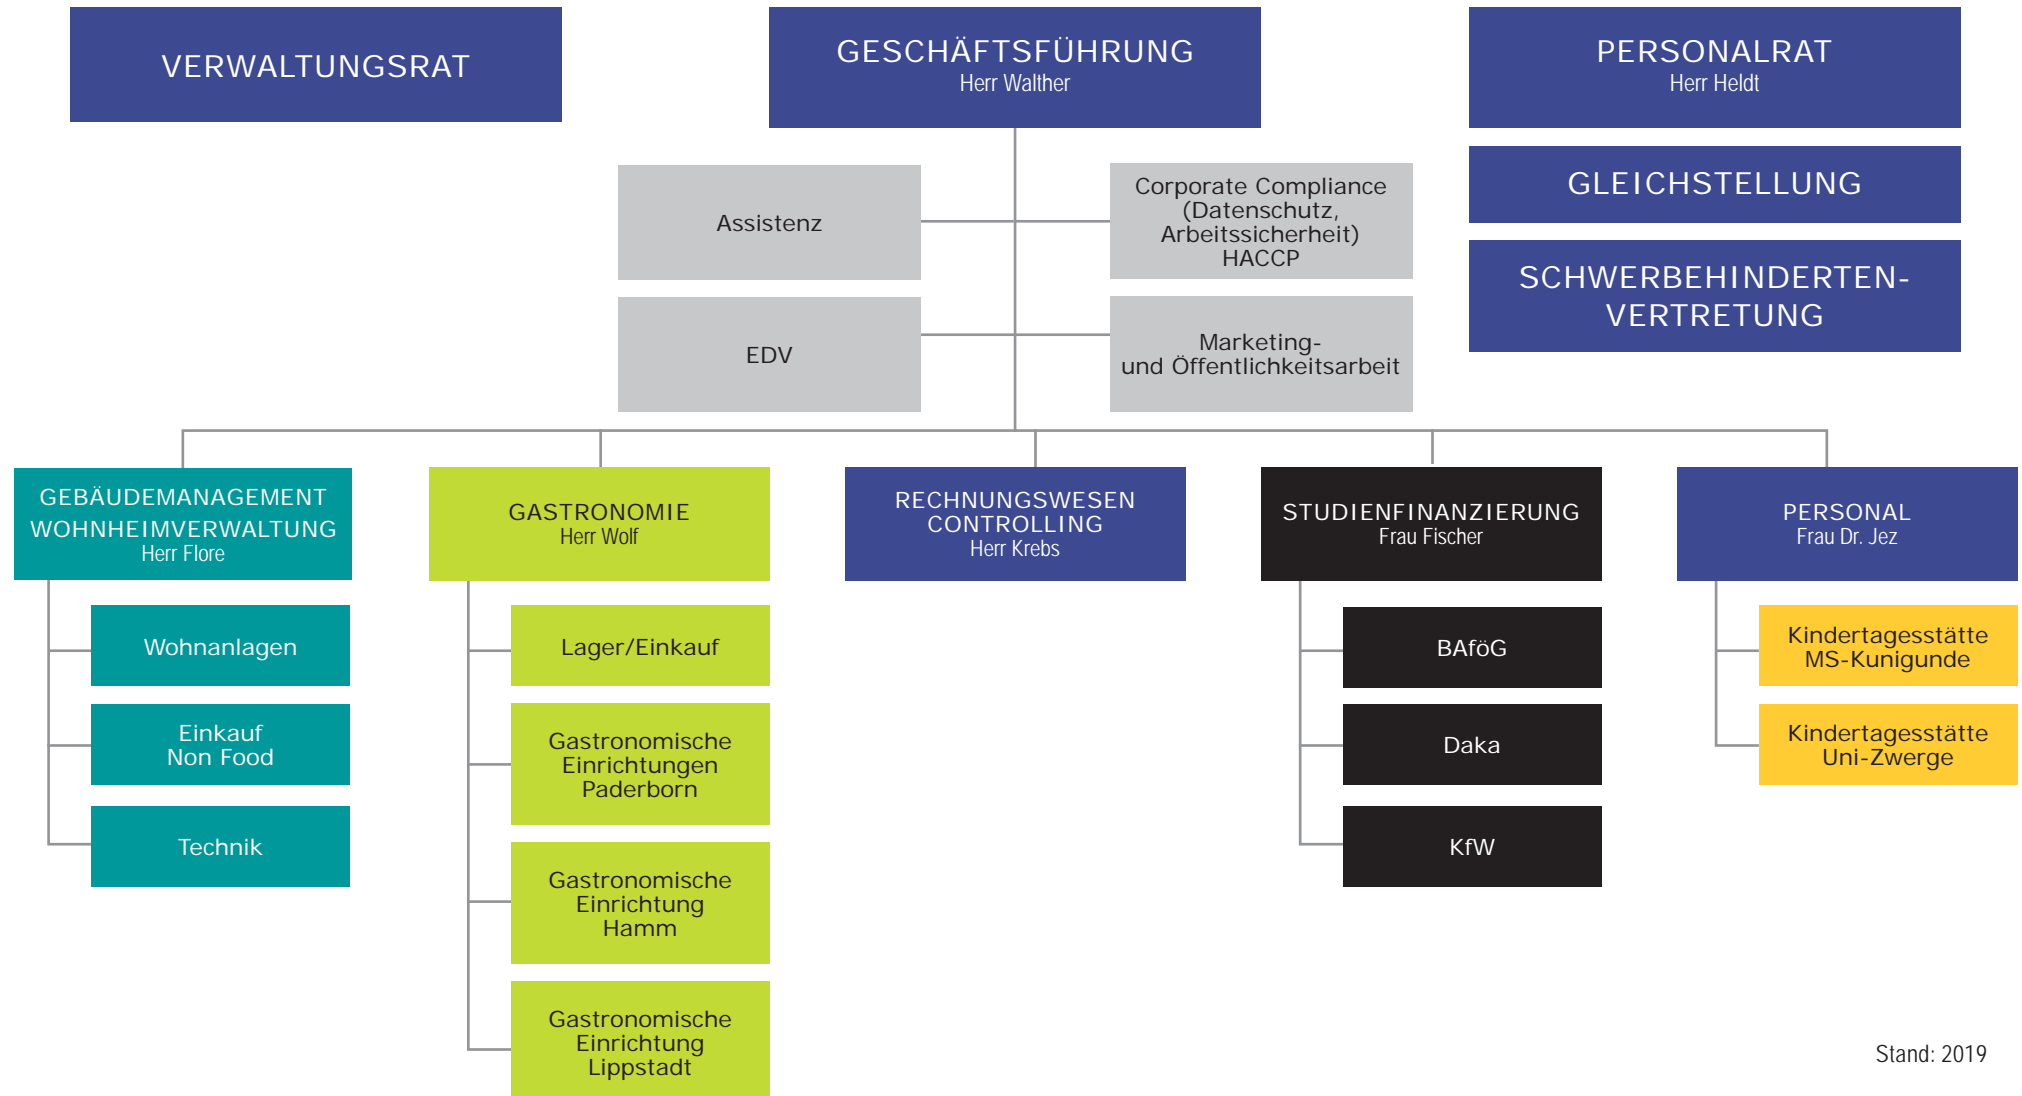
VERWALTUNGSRAT

GESCHÄFTSFÜHRUNG
Herr Walther

PERSONALRAT
Herr Heldt

GLEICHSTELLUNG

SCHWERBEHINDERTEN-VERTRETUNG

Assistenz

Corporate Compliance (Datenschutz, Arbeitssicherheit) HACCP

EDV

Marketing- und Öffentlichkeitsarbeit

GEBÄUDEMANAGEMENT WOHNHEIMVERWALTUNG
Herr Flore

Wohnanlagen

Einkauf Non Food

Technik

GASTRONOMIE
Herr Wolf

Lager/Einkauf

Gastronomische Einrichtungen Paderborn

Gastronomische Einrichtung Hamm

Gastronomische Einrichtung Lippstadt

RECHNUNGSWESEN CONTROLLING
Herr Krebs

STUDIENFINANZIERUNG
Frau Fischer

BAföG

Daka

KfW

PERSONAL
Frau Dr. Jez

Kindertagesstätte MS-Kunigunde

Kindertagesstätte Uni-Zwerge

Stand: 2019